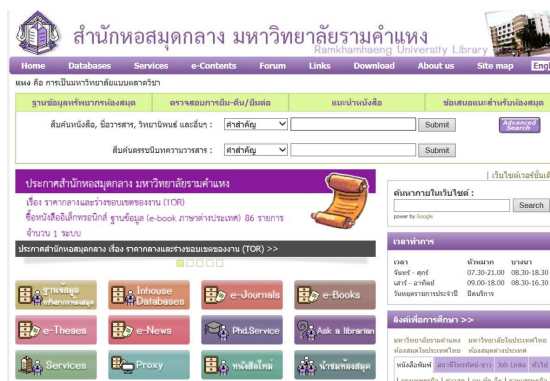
สำนักหอสมุดกลาง มหาวิทยาลัยรามคำแหง
Ramkhamhaeng University Library

Home | Databases | Services | e-Contents | Forum | Links | Download | About us | Site map | Engl

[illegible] คือ การเป็นมหาวิทยาลัยแบบตลาดวิชา

ฐานข้อมูลทรัพยากรห้องสมุด | ตรวจสอบการยืม-คืน/ยืมต่อ | แนะนำหนังสือ | ข้อเสนอแนะสำหรับห้องสมุด

สืบค้นหนังสือ, ชื่อวารสาร, วิทยานิพนธ์ และอื่นๆ : คำสำคัญ Submit Advanced Search

สืบค้นดรรชนีบทความวารสาร : คำสำคัญ Submit

| เว็บไซต์เวอร์ชั่นเ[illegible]

ประกาศสำนักหอสมุดกลาง มหาวิทยาลัยรามคำแหง

เรื่อง ราคากลางและร่างขอบเขตของงาน (TOR)
ซื้อหนังสืออิเล็กทรอนิกส์ ฐานข้อมูล (e-book ภาษาต่างประเทศ) 86 รายการ จำนวน 1 ระบบ

ประกาศสำนักหอสมุดกลาง เรื่อง ราคากลางและร่างขอบเขตของงาน (TOR >>

ค้นหาภายในเว็บไซต์ :
Search
power by Google

เวลาทำการ
เวลา | หัวหมาก | บางนา
จันทร์ - ศุกร์ | 07.30-21.00 | 08.30-18.30
เสาร์ - อาทิตย์ | 09.00-18.00 | 08.30-16.30
วันหยุดราชการประจำปี | ปิดบริการ

ฐานข้อมูลทรัพยากรห้องสมุด | Inhouse Databases | e-Journals | e-Books
e-Theses | e-News | Phd.Service | Ask a librarian
Services | Proxy | หนังสือใหม่ | นำชมห้องสมุด

ลิงค์เพื่อการศึกษา >>
ห้องสมุดสถาบันอุดมศึกษาในประเทศไทย | มหาวิทยาลัยในประเทศไทย ห้องสมุดต่างประเทศ
หนังสือพิมพ์ | สถานีโทรทัศน์-ข่าว | Job Links | ท่องเที่ยว